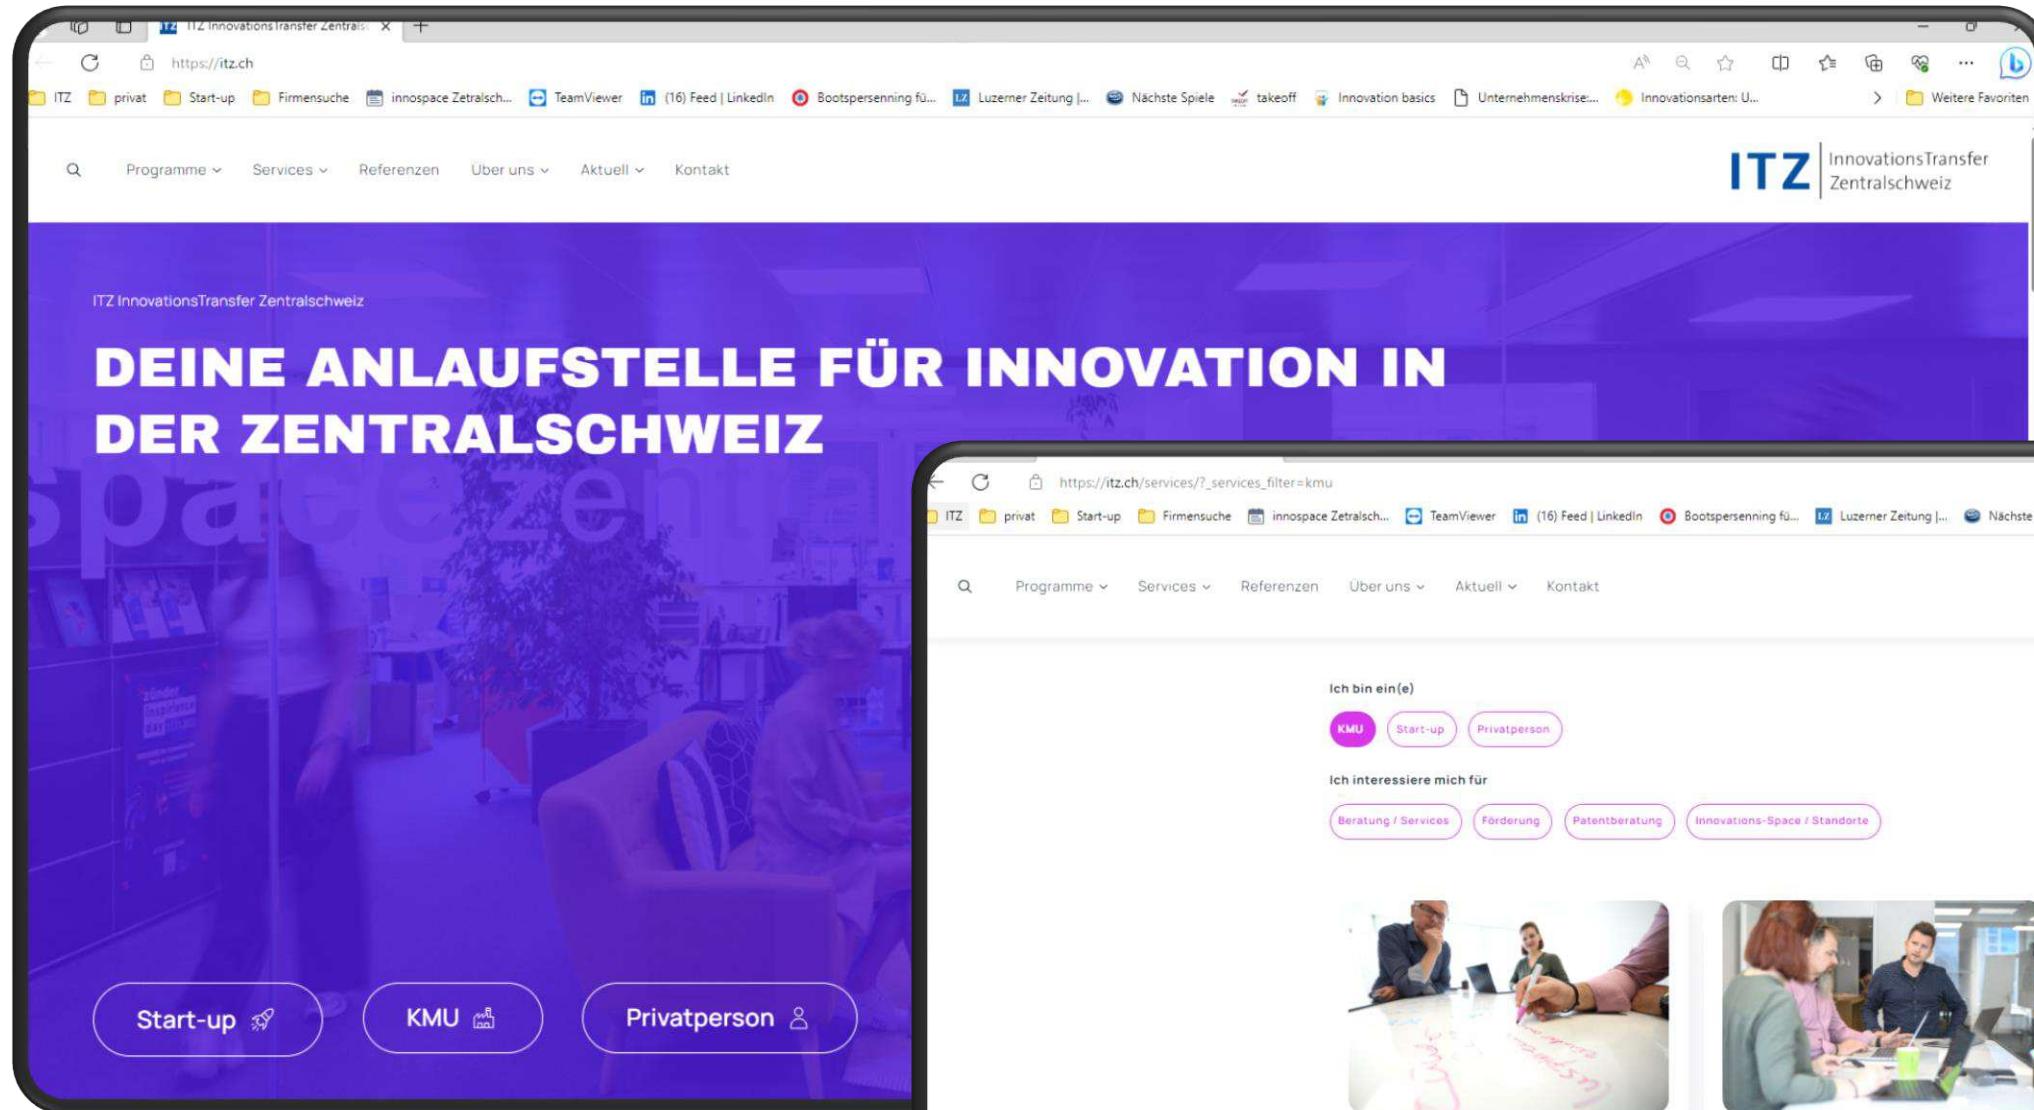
ITZ InnovationsTransfer Zentrals ×

https://itz.ch

ITZ privat Start-up Firmensuche innospace Zetralsch... TeamViewer (16) Feed | LinkedIn Bootspersenning fü... Luzerner Zeitung |... Nächste Spiele takeoff Innovation basics Unternehmenskrise:... Innovationsarten: U... Weitere Favoriten

Programme Services Referenzen Über uns Aktuell Kontakt

ITZ InnovationsTransfer Zentralschweiz

ITZ InnovationsTransfer Zentralschweiz

DEINE ANLAUFSTELLE FÜR INNOVATION IN DER ZENTRALSCHWEIZ

Start-up KMU Privatperson

https://itz.ch/services/?_services_filter=kmu

ITZ privat Start-up Firmensuche innospace Zetralsch... TeamViewer (16) Feed | LinkedIn Bootspersenning fü... Luzerner Zeitung |... Nächste

Programme Services Referenzen Über uns Aktuell Kontakt

Ich bin ein(e)

KMU Start-up Privatperson

Ich interessiere mich für

Beratung / Services Förderung Patentberatung Innovations-Space / Standorte